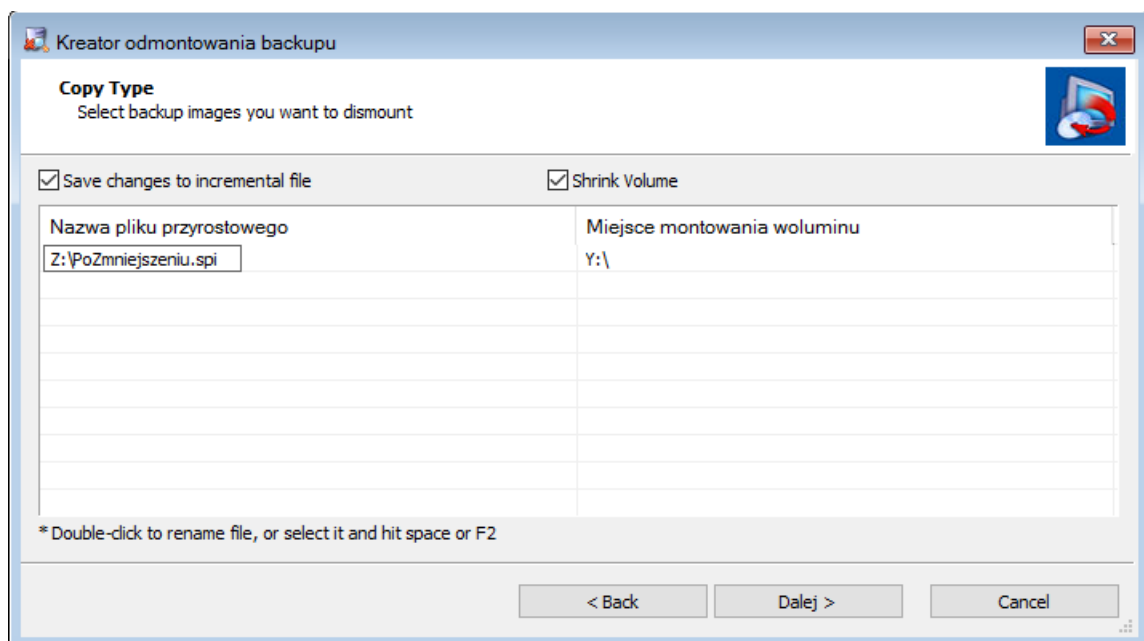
Kreator odmontowania backupu

Copy Type
Select backup images you want to dismount

Save changes to incremental file
Shrink Volume

| Nazwa pliku przyrostowego | Miejsce montowania woluminu |
|---|---|
| Z:\PoZmniejszeniu.spi | Y:\ |

* Double-click to rename file, or select it and hit space or F2

< Back
Dalej >
Cancel